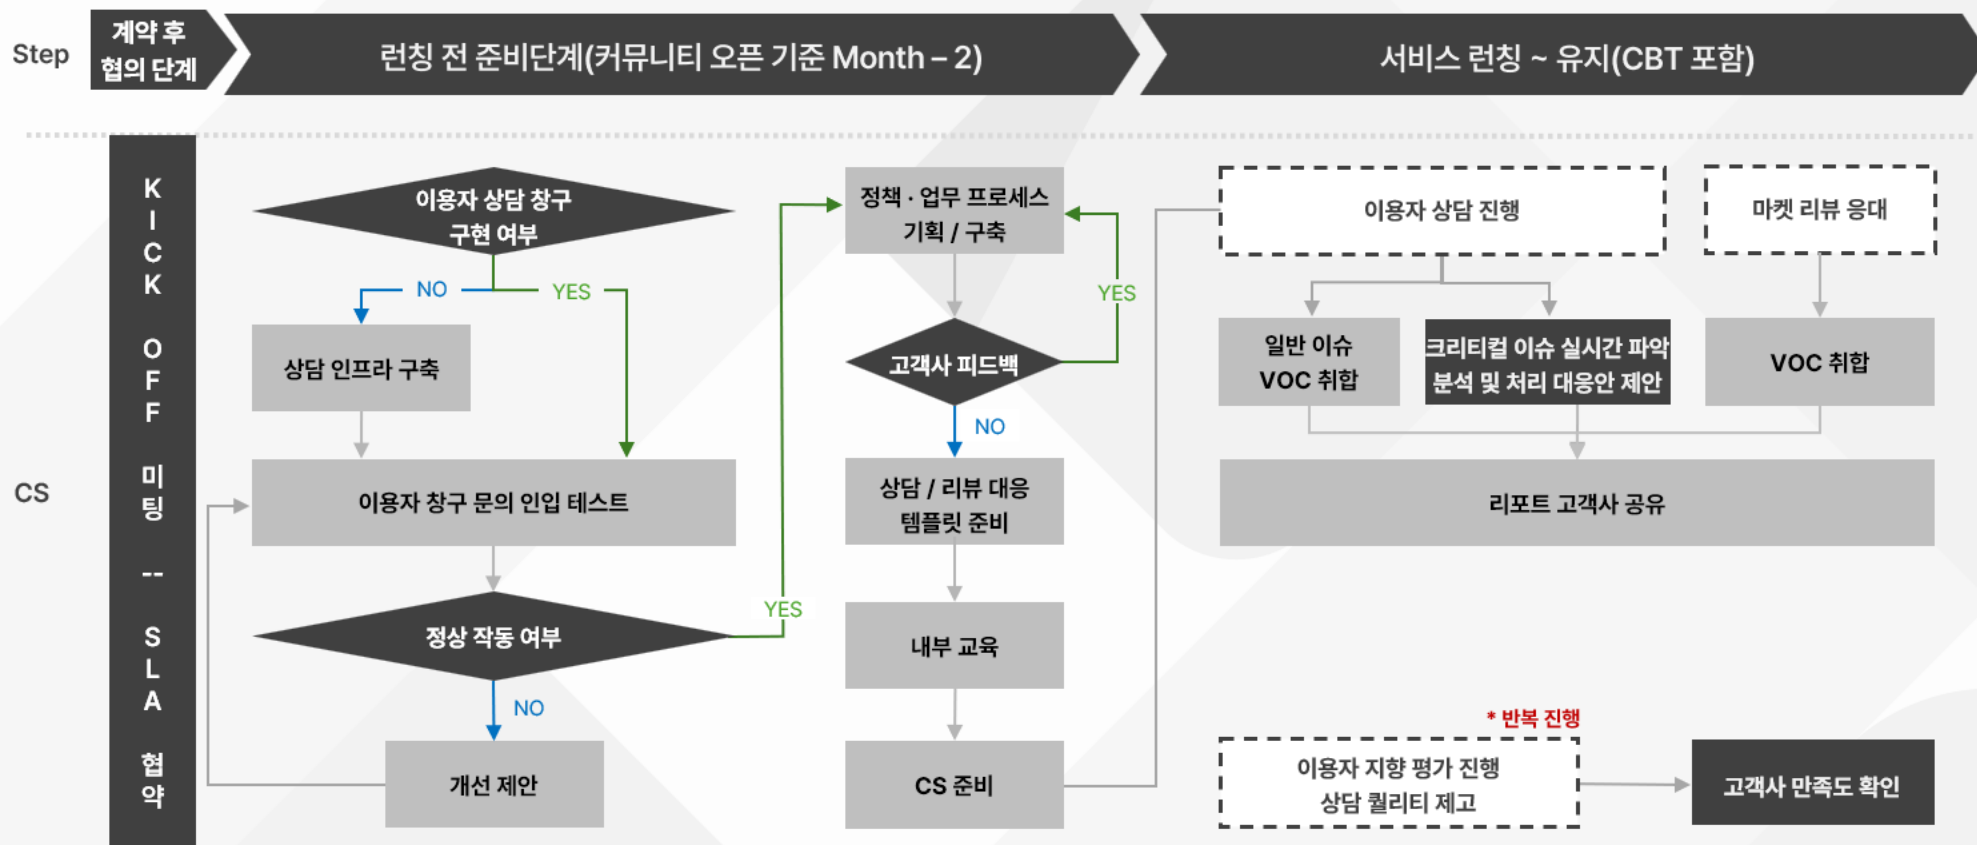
Step

계약 후
협의 단계

런칭 전 준비단계(커뮤니티 오픈 기준 Month – 2)

서비스 런칭 ~ 유지(CBT 포함)

CS

K
I
C
K

O
F
F

미
팅

--

S
L
A

협
약

이용자 상담 창구
구현 여부

NO

YES

상담 인프라 구축

이용자 창구 문의 인입 테스트

정상 작동 여부

YES

NO

개선 제안

정책 · 업무 프로세스
기획 / 구축

YES

고객사 피드백

NO

상담 / 리뷰 대응
템플릿 준비

내부 교육

CS 준비

이용자 상담 진행

마켓 리뷰 응대

일반 이슈
VOC 취합

크리티컬 이슈 실시간 파악
분석 및 처리 대응안 제안

VOC 취합

리포트 고객사 공유

* 반복 진행

이용자 지향 평가 진행
상담 퀄리티 제고

고객사 만족도 확인